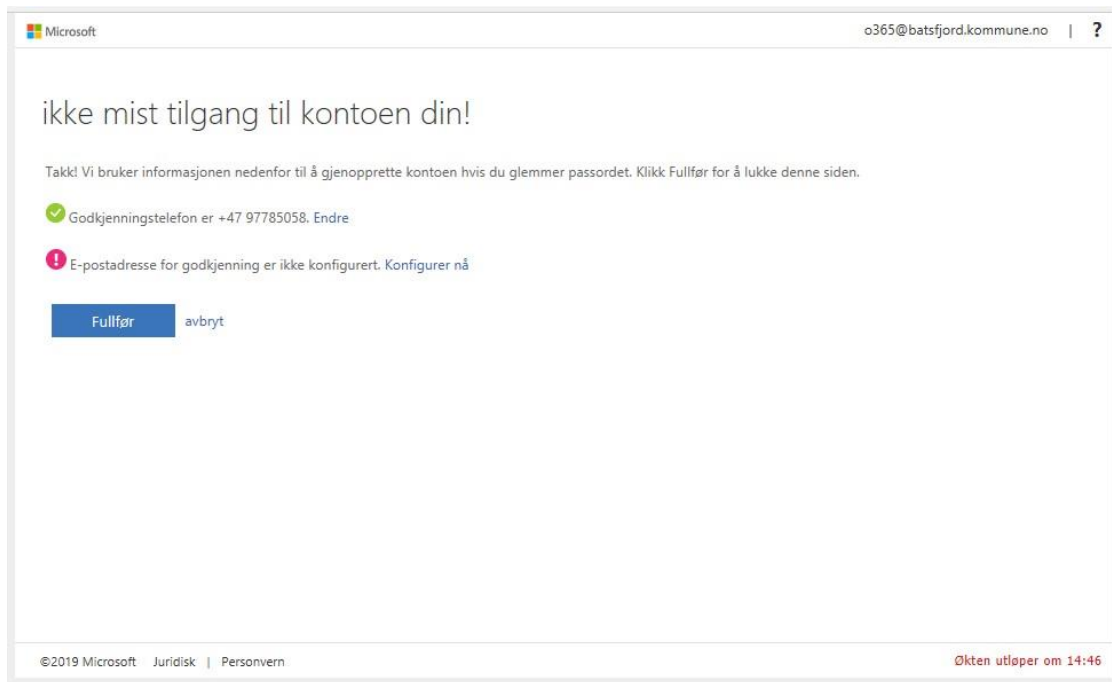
Microsoft

o365@batsfjord.kommune.no | ?

ikke mist tilgang til kontoen din!

Takk! Vi bruker informasjonen nedenfor til å gjenopprette kontoen hvis du glemmer passordet. Klikk Fullfør for å lukke denne siden.

Godkjenningstelefon er +47 97785058. Endre

E-postadresse for godkjenning er ikke konfigurert. Konfigurer nå

Fullfør avbryt

©2019 Microsoft Juridisk | Personvern

Økten utløper om 14:46